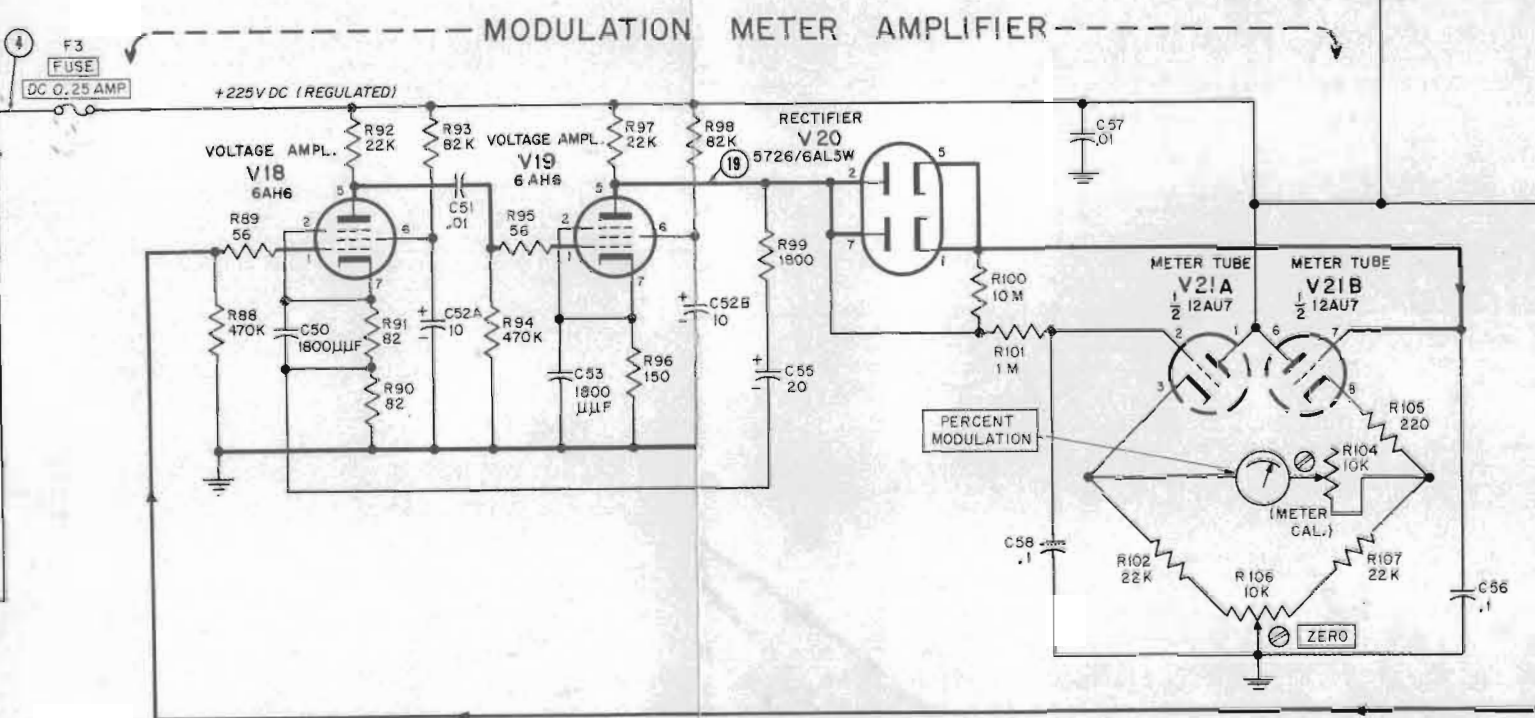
MODULATION METER AMPLIFIER

4

F3
FUSE
DC 0.25 AMP

+225 V DC (REGULATED)

VOLTAGE AMPL.
V18
6AH6

R92
22K

R93
82 K

C51
.01

VOLTAGE AMPL.
V19
6 AH6

R97
22K

R98
82 K

RECTIFIER
V 20
5726/6AL5W

19

C57
.01

R89
56

R95
56

R99
1800

R88
470K

C50
1800$\mu\mu$F

R91
82

C52A
10

R94
470 K

C52B
10

R90
82

C53
1800
$\mu\mu$F

R96
150

C55
20

R100
10 M

R101
1 M

METER TUBE
V21A
$\frac{1}{2}$ 12AU7

METER TUBE
V21B
$\frac{1}{2}$ 12AU7

PERCENT
MODULATION

R105
220

R104
10K

(METER
CAL.)

C58
.1

R102
22 K

R106
10K

R107
22 K

C56
.1

ZERO

2
5
6
1
7
3
8